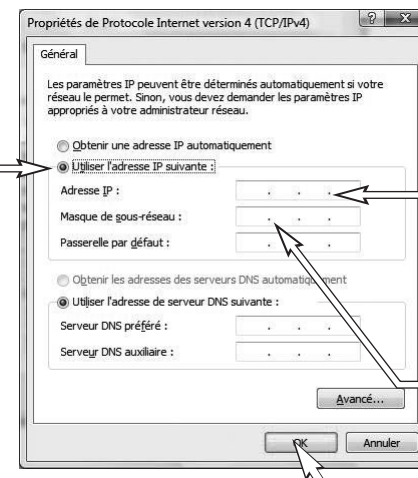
Propriétés de Protocole Internet version 4 (TCP/IPv4)

?

X

Général

Les paramètres IP peuvent être déterminés automatiquement si votre réseau le permet. Sinon, vous devez demander les paramètres IP appropriés à votre administrateur réseau.

Obtenir une adresse IP automatiquement

Utiliser l'adresse IP suivante :

Adresse IP :

Masque de sous-réseau :

Passerelle par défaut :

Obtenir les adresses des serveurs DNS automatiquement

Utiliser l'adresse de serveur DNS suivante :

Serveur DNS préféré :

Serveur DNS auxiliaire :

Avancé...

OK

Annuler